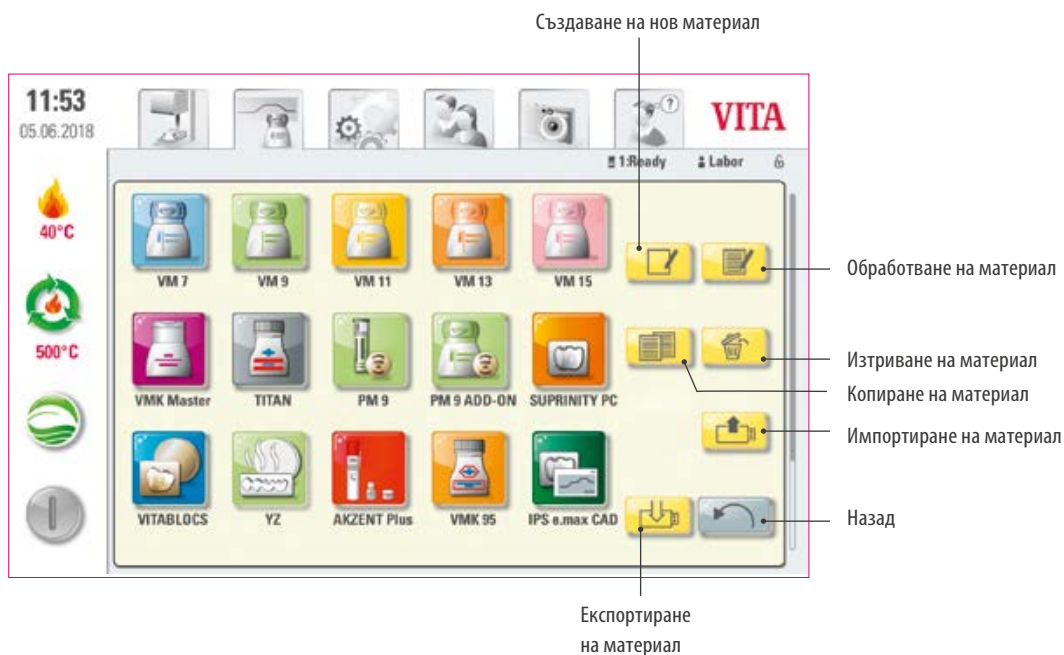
Създаване на нов материал

11:53
05.06.2018

VITA

1:Ready
Labor

40°C

500°C

VM 7
VM 9
VM 11
VM 13
VM 15

VMK Master
TITAN
PM 9
PM 9 ADD-ON
SUPRINITY PC

VITABLOCS
YZ
AKZENT Plus
VMK 95
IPS e.max CAD

Обработване на материал

Изтриване на материал

Копиране на материал

Импортиране на материал

Назад

Експортиране на материал